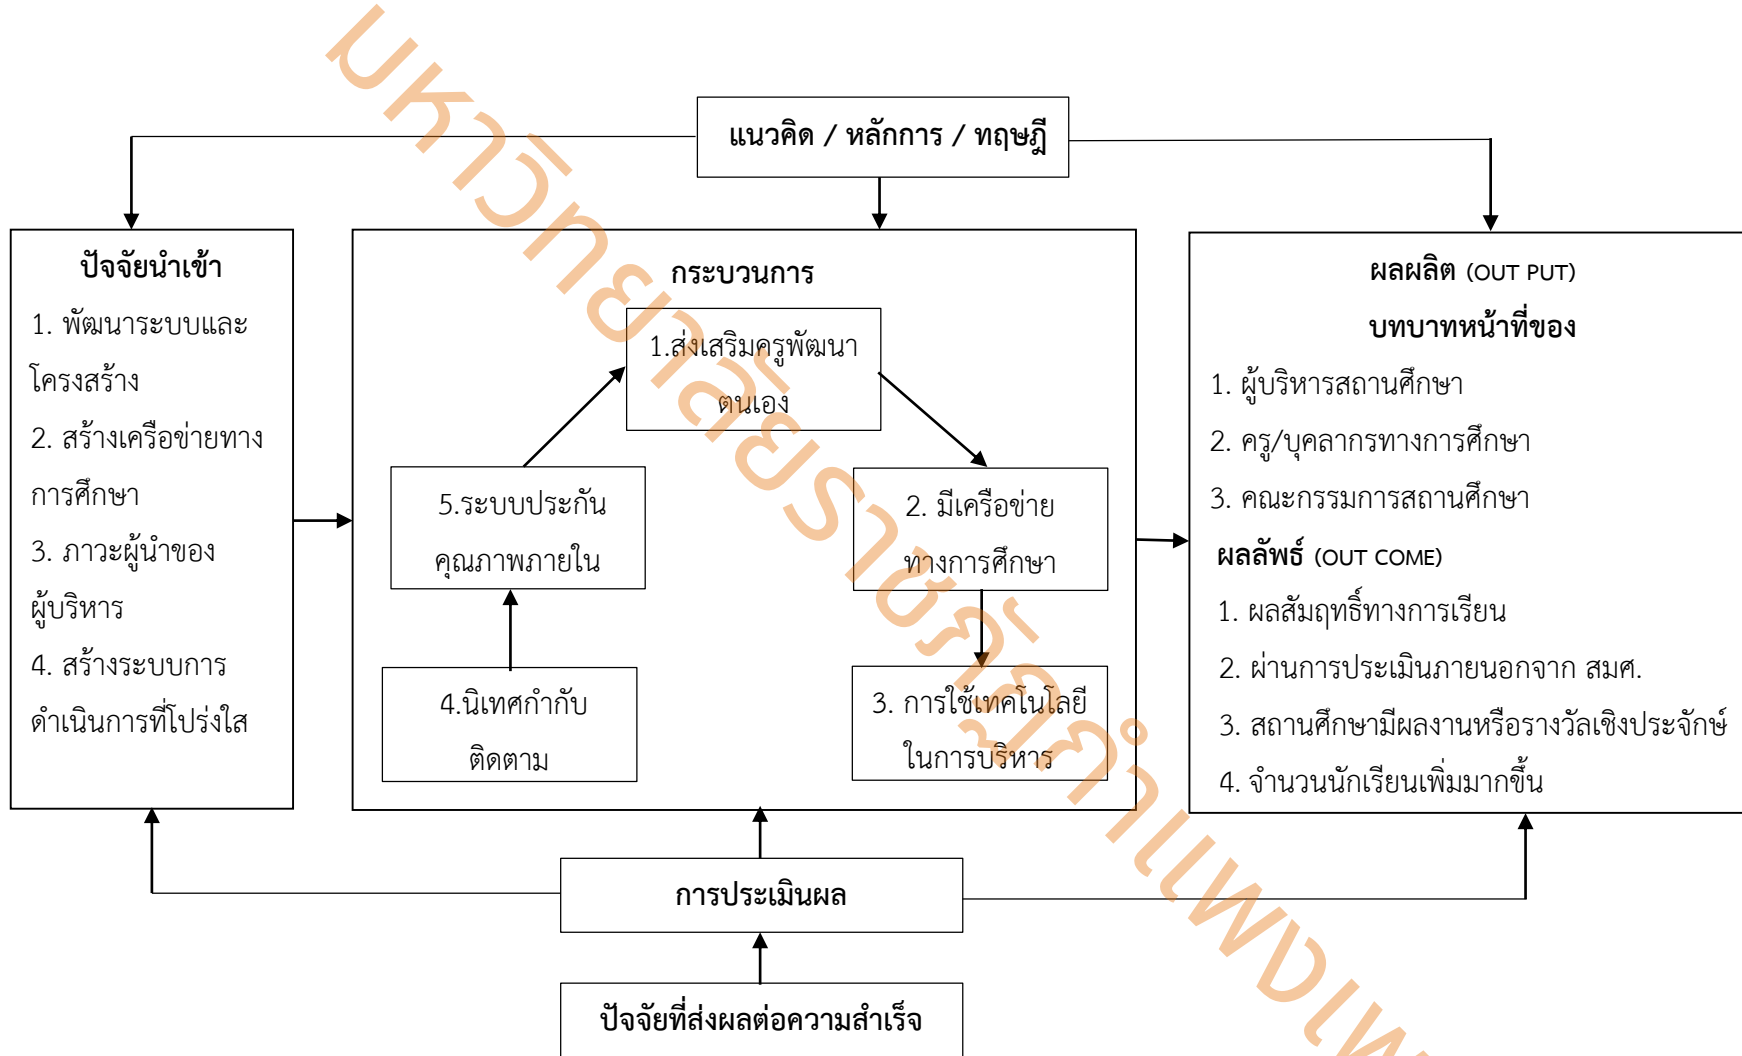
มหาวิทยาลัยราชภัฏกำแพงเพ

แนวคิด / หลักการ / ทฤษฎี

ปัจจัยนำเข้า
1. พัฒนาระบบและโครงสร้าง
2. สร้างเครือข่ายทางการศึกษา
3. ภาวะผู้นำของผู้บริหาร
4. สร้างระบบการดำเนินการที่โปร่งใส

กระบวนการ
1.ส่งเสริมครูพัฒนาตนเอง
2. มีเครือข่ายทางการศึกษา
3. การใช้เทคโนโลยีในการบริหาร
4.นิเทศกำกับติดตาม
5.ระบบประกันคุณภาพภายใน

ผลผลิต (OUT PUT)
บทบาทหน้าที่ของ
1. ผู้บริหารสถานศึกษา
2. ครู/บุคลากรทางการศึกษา
3. คณะกรรมการสถานศึกษา
ผลลัพธ์ (OUT COME)
1. ผลสัมฤทธิ์ทางการเรียน
2. ผ่านการประเมินภายนอกจาก สมศ.
3. สถานศึกษามีผลงานหรือรางวัลเชิงประจักษ์
4. จำนวนนักเรียนเพิ่มมากขึ้น

การประเมินผล

ปัจจัยที่ส่งผลต่อความสำเร็จ